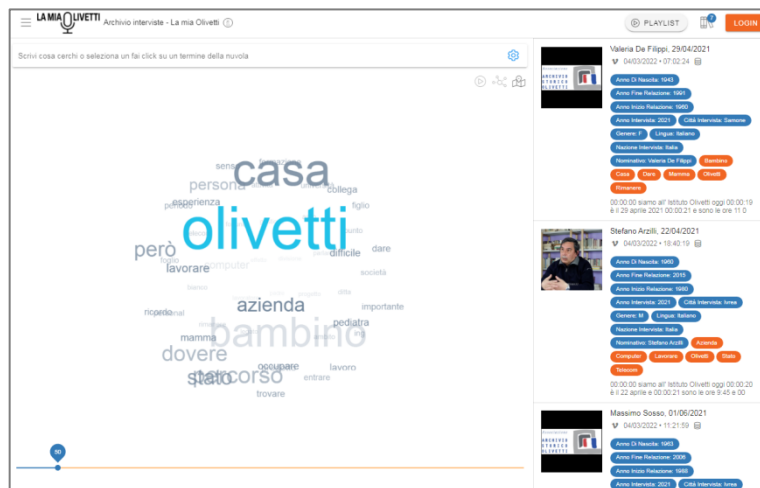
LA MIA OLIVETTI Archivio interviste - La mia Olivetti

PLAYLIST LOGIN

Scrivi cosa cerchi o seleziona un fai click su un termine della nuvola

casa
persona
esperienza
collega
figlio
olivetti
però
lavorare
computer
dare
difficile
società
azienda
importante
nord
pediatra
bambino
mamma
dovere
occupare
lavoro
percorso
stato
entrare
trovare

50

Valeria De Filippi, 29/04/2021
04/03/2022 • 07:02:24
Anno Di Nascita: 1943
Anno Fine Relazione: 1991
Anno Inizio Relazione: 1960
Anno Intervista: 2021
Città Intervista: Samone
Genere: F
Lingua: Italiano
Nazione Intervista: Italia
Nominativo: Valeria De Filippi
Bambino
Casa
Dare
Mamma
Olivetti
Rimanere
00:00:00 siamo all' Istituto Olivetti oggi 00:00:19 è il 29 aprile 2021 00:00:21 e sono le ore 11 0

Stefano Arzilli, 22/04/2021
04/03/2022 • 18:40:19
Anno Di Nascita: 1960
Anno Fine Relazione: 2015
Anno Inizio Relazione: 1980
Anno Intervista: 2021
Città Intervista: Ivrea
Genere: M
Lingua: Italiano
Nazione Intervista: Italia
Nominativo: Stefano Arzilli
Azienda
Computer
Lavorare
Olivetti
Stato
Telecom
00:00:00 siamo all' Istituto Olivetti oggi 00:00:20 è il 22 aprile e 00:00:21 e sono le 9:45 e 00

Massimo Sosso, 01/06/2021
04/03/2022 • 11:21:59
Anno Di Nascita: 1953
Anno Fine Relazione: 2006
Anno Inizio Relazione: 1986
Anno Intervista: 2021
Città Intervista: Ivrea